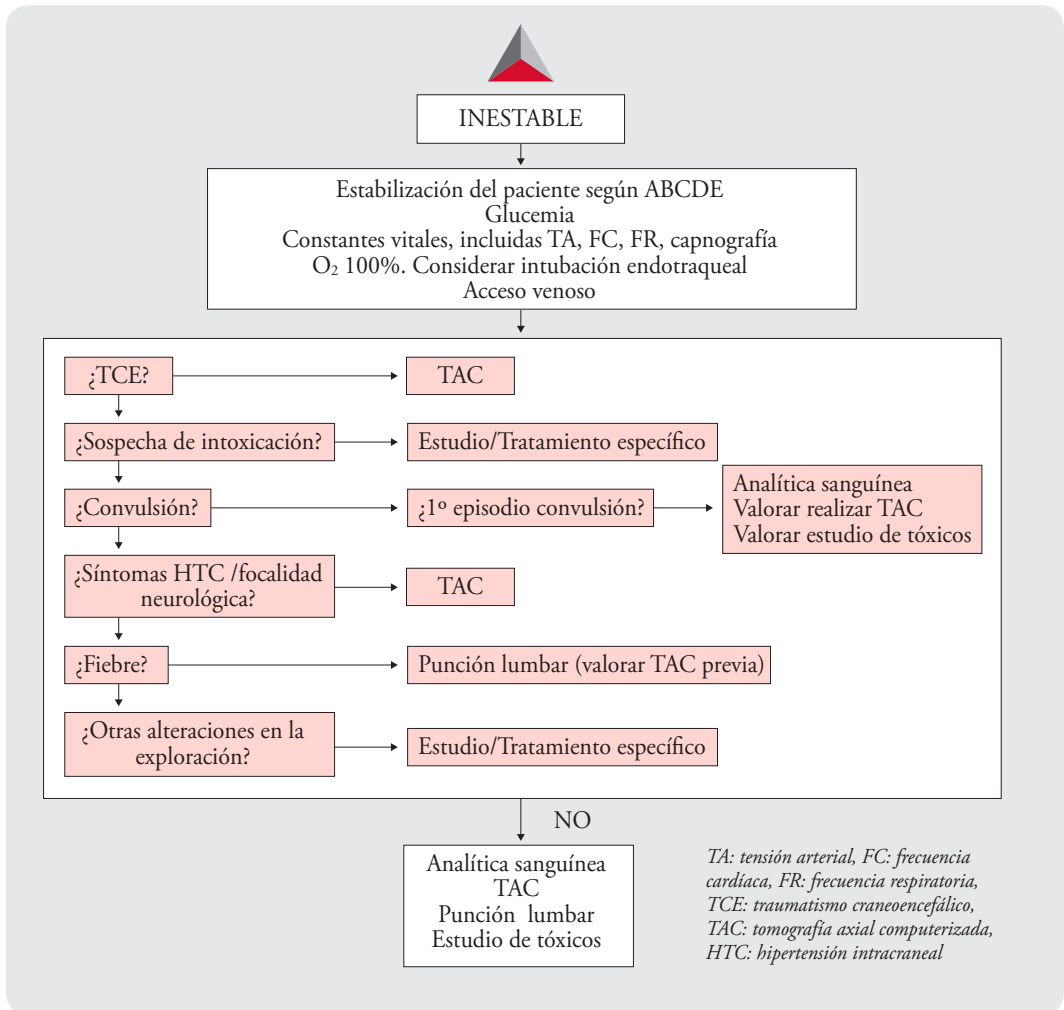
INESTABLE

Estabilización del paciente según ABCDE
Glucemia
Constantes vitales, incluidas TA, FC, FR, capnografía
$O_2$ 100%. Considerar intubación endotraqueal
Acceso venoso

¿TCE?
TAC

¿Sospecha de intoxicación?
Estudio/Tratamiento específico

¿Convulsión?
¿1º episodio convulsión?
Analítica sanguínea
Valorar realizar TAC
Valorar estudio de tóxicos

¿Síntomas HTC /focalidad neurológica?
TAC

¿Fiebre?
Punción lumbar (valorar TAC previa)

¿Otras alteraciones en la exploración?
Estudio/Tratamiento específico

NO

Analítica sanguínea
TAC
Punción lumbar
Estudio de tóxicos

TA: tensión arterial, FC: frecuencia cardíaca, FR: frecuencia respiratoria, TCE: traumatismo craneoencefálico, TAC: tomografía axial computerizada, HTC: hipertensión intracraneal